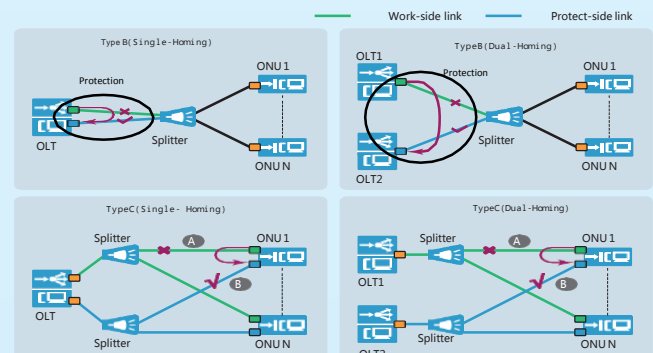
Work-side link

Protect-side link

TypeB(Single-Homing)

Protection

ONU1

OLT

Splitter

ONUN

TypeB(Dual-Homing)

OLT1

Protection

ONU1

Splitter

ONUN

OLT2

TypeC(Single- Homing)

Splitter

A

ONU1

B

OLT

Splitter

ONUN

TypeC(Dual-Homing)

Splitter

A

ONU1

OLT1

B

Splitter

ONUN

OLT2